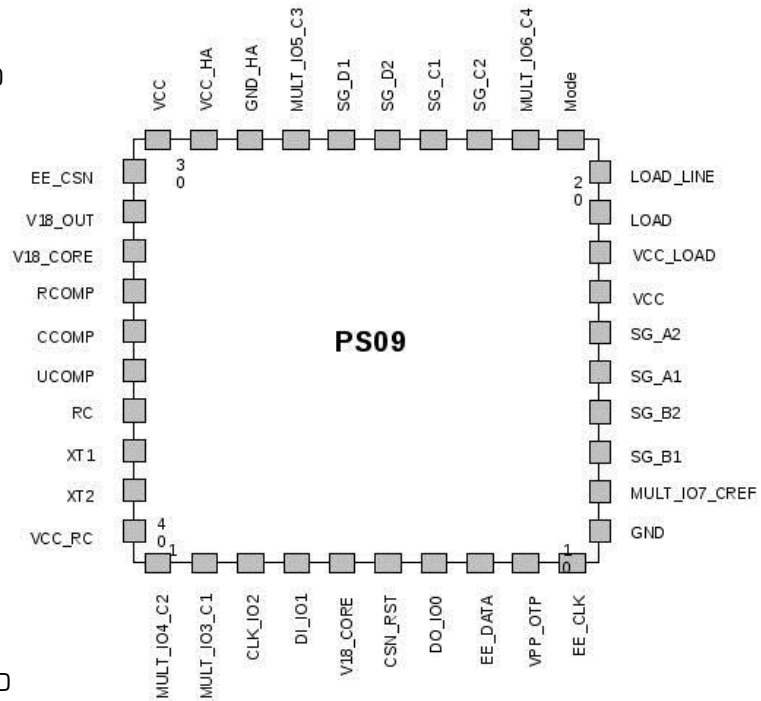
VCC
VCC_HA
GND_HA
MULT_IO5_C3
SG_D1
SG_D2
SG_C1
SG_C2
MULT_IO6_C4
Mode

30

20

EE_CSN
V18_OUT
V18_CORE
RCOMP
CCOMP
UCOMP
RC
XT1
XT2
VCC_RC

PS09

LOAD_LINE
LOAD
VCC_LOAD
VCC
SG_A2
SG_A1
SG_B2
SG_B1
MULT_IO7_CREF
GND

40

1

10

MULT_IO4_C2
MULT_IO3_C1
CLK_IO2
DI_IO1
V18_CORE
CSN_RST
DO_IO0
EE_DATA
VPP_OTP
EE_CLK